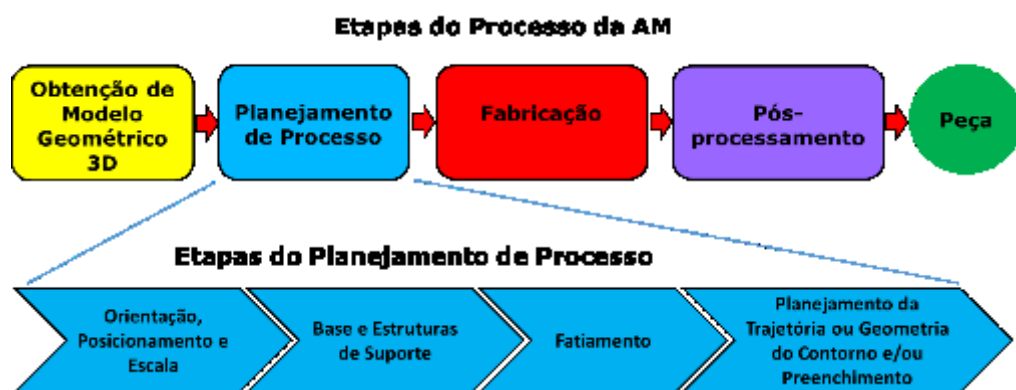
Etapas do Processo da AM

Obtenção de Modelo Geométrico 3D

Planejamento de Processo

Fabricação

Pós-processamento

Peça

Etapas do Planejamento de Processo

Orientação, Posicionamento e Escala

Base e Estruturas de Suporte

Fatiamento

Planejamento da Trajetória ou Geometria do Contorno e/ou Preenchimento